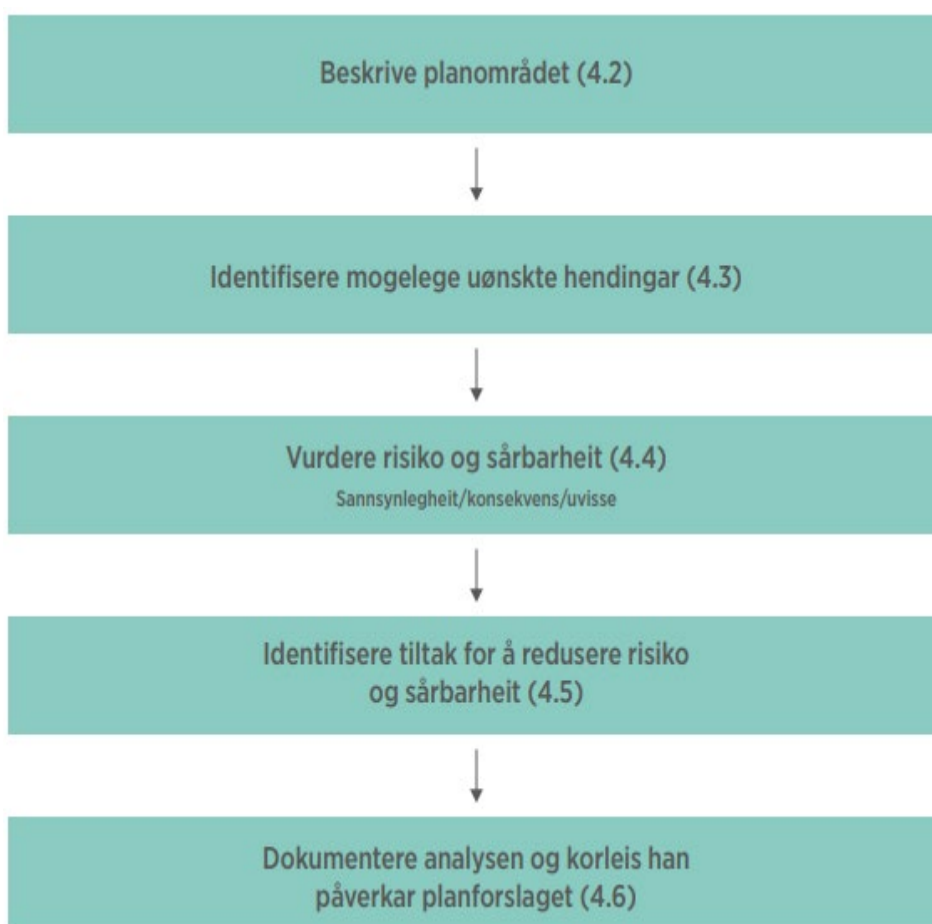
Beskrive planområdet (4.2)

Identifisere mogelege uønskte hendingar (4.3)

Vurdere risiko og sårbarheit (4.4)
Sannsynlegheit/konsekvens/uvisse

Identifisere tiltak for å redusere risiko og sårbarheit (4.5)

Dokumentere analysen og korleis han påverkar planforslaget (4.6)